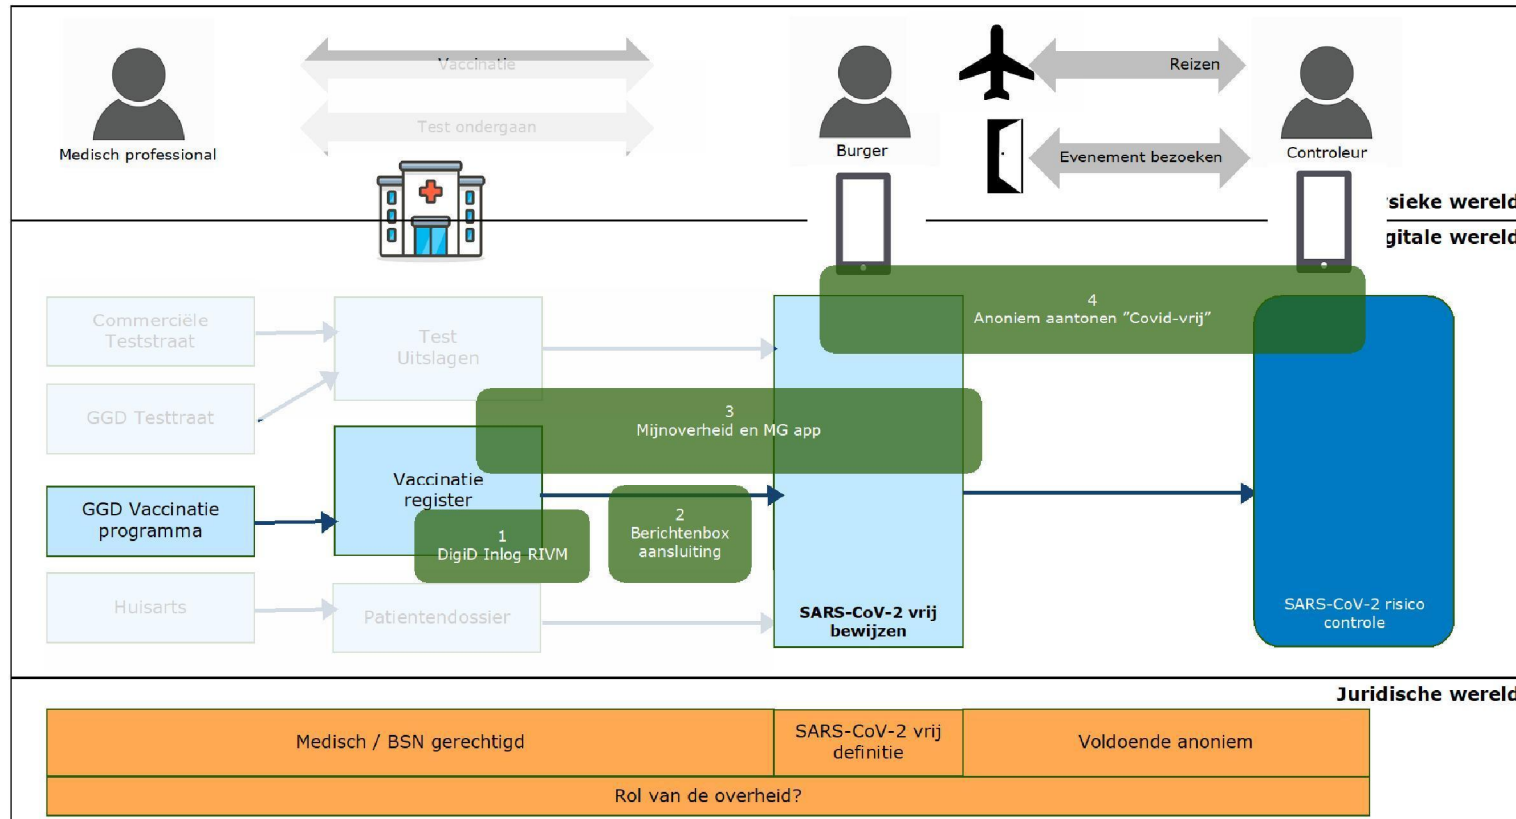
Medisch professional

Vaccinatie

Test ondergaan

Burger

Reizen

Evenement bezoeken

Controleur

sieke wereld

gitale wereld

Commerciële Teststraat

GGD Testtraat

Test Uitslagen

4
Anoniem aantonen "Covid-vrij"

3
Mijnoverheid en MG app

GGD Vaccinatie programma

Vaccinatie register

1
DigiD Inlog RIVM

2
Berichtenbox aansluiting

Huisarts

Patientendossier

SARS-CoV-2 vrij bewijzen

SARS-CoV-2 risico controle

Juridische wereld

Medisch / BSN gerechtigd

SARS-CoV-2 vrij definitie

Voldoende anoniem

Rol van de overheid?